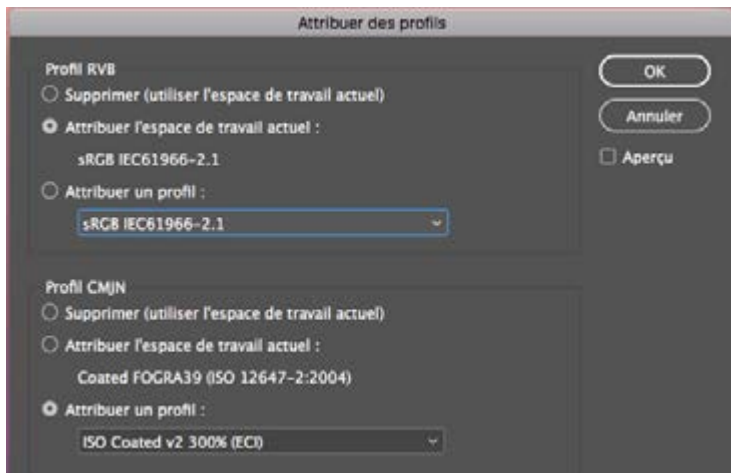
Attribuer des profils

Profil RVB

Supprimer (utiliser l'espace de travail actuel)

Attribuer l'espace de travail actuel :

sRGB IEC61966-2.1

Attribuer un profil :

sRGB IEC61966-2.1

OK

Annuler

Aperçu

Profil CMJN

Supprimer (utiliser l'espace de travail actuel)

Attribuer l'espace de travail actuel :

Coated FOGRA39 (ISO 12647-2:2004)

Attribuer un profil :

ISO Coated v2 300% (ECI)